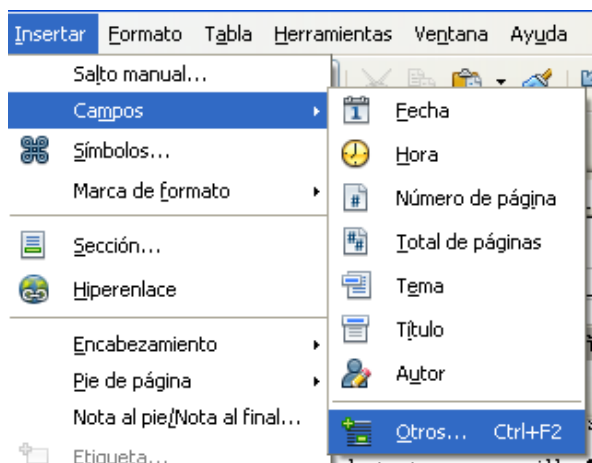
Insertar Formato Tabla Herramientas Ventana Ayuda

Salto manual...
Campos
Símbolos...
Marca de formato
Sección...
Hiperenlace
Encabezamiento
Pie de página
Nota al pie/Nota al final...
Etiqueta...

Fecha
Hora
Número de página
Total de páginas
Tema
Título
Autor
Otros... Ctrl+F2